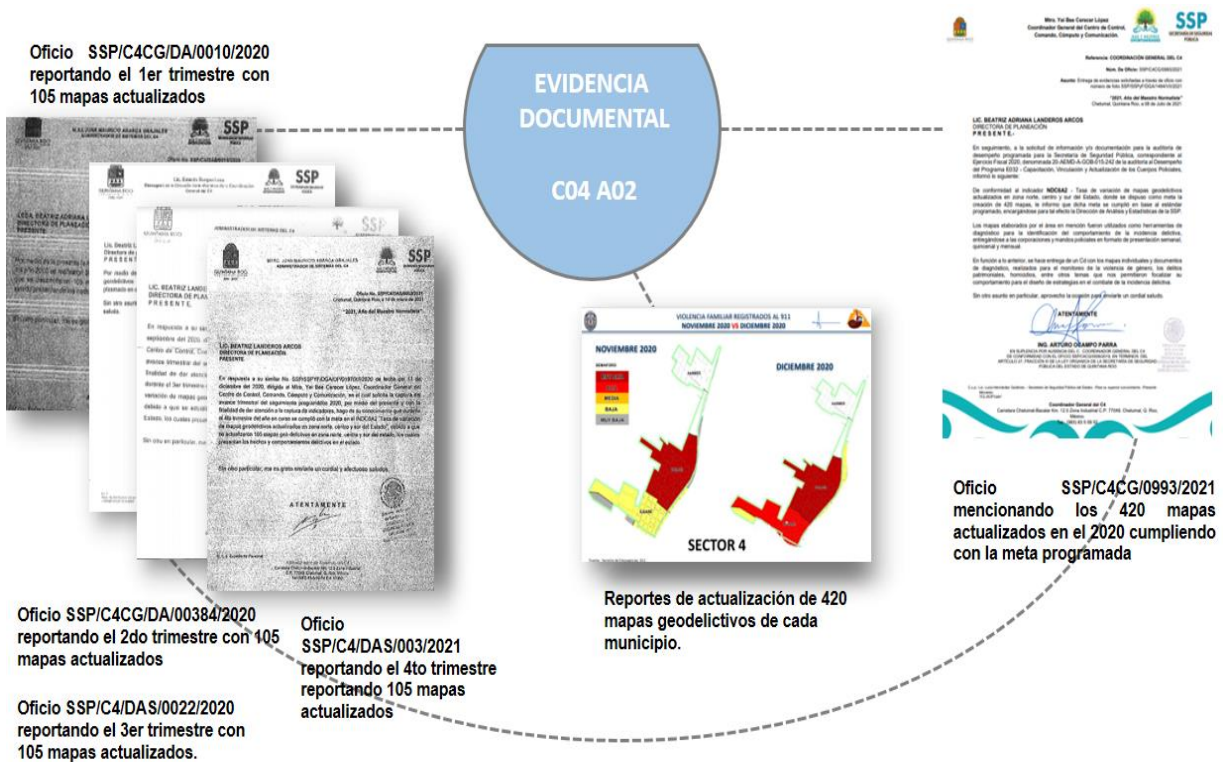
Oficio SSP/C4CG/DA/0010/2020 reportando el 1er trimestre con 105 mapas actualizados

EVIDENCIA DOCUMENTAL

C04 A02

Mtro. Yei Bee Canche López
Coordinador General del Centro de Control, Comando, Cómputo y Comunicación.

SSP

LIC. BEATRIZ ADRIANA LANDEROS ARCOS
DIRECTORA DE PLANEACIÓN
PRESENTE.-

ATENTAMENTE

ING. ARTURO OCAMPO PARRA

VIOLENCIA FAMILIAR REGISTRADOS AL 911
NOVIEMBRE 2020 VS DICIEMBRE 2020

NOVIEMBRE 2020

DICIEMBRE 2020

MEDIA
BAJA
MUY BAJA

SECTOR 4

LIC. BEATRIZ LANDEROS ARCOS
DIRECTORA DE PLANEACIÓN
PRESENTE

ATENTAMENTE

SSP

Oficio SSP/C4CG/0993/2021 mencionando los 420 mapas actualizados en el 2020 cumpliendo con la meta programada

Reportes de actualización de 420 mapas geodelictivos de cada municipio.

Oficio SSP/C4CG/DA/00384/2020 reportando el 2do trimestre con 105 mapas actualizados

Oficio SSP/C4/DAS/003/2021 reportando el 4to trimestre reportando 105 mapas actualizados

Oficio SSP/C4/DAS/0022/2020 reportando el 3er trimestre con 105 mapas actualizados.